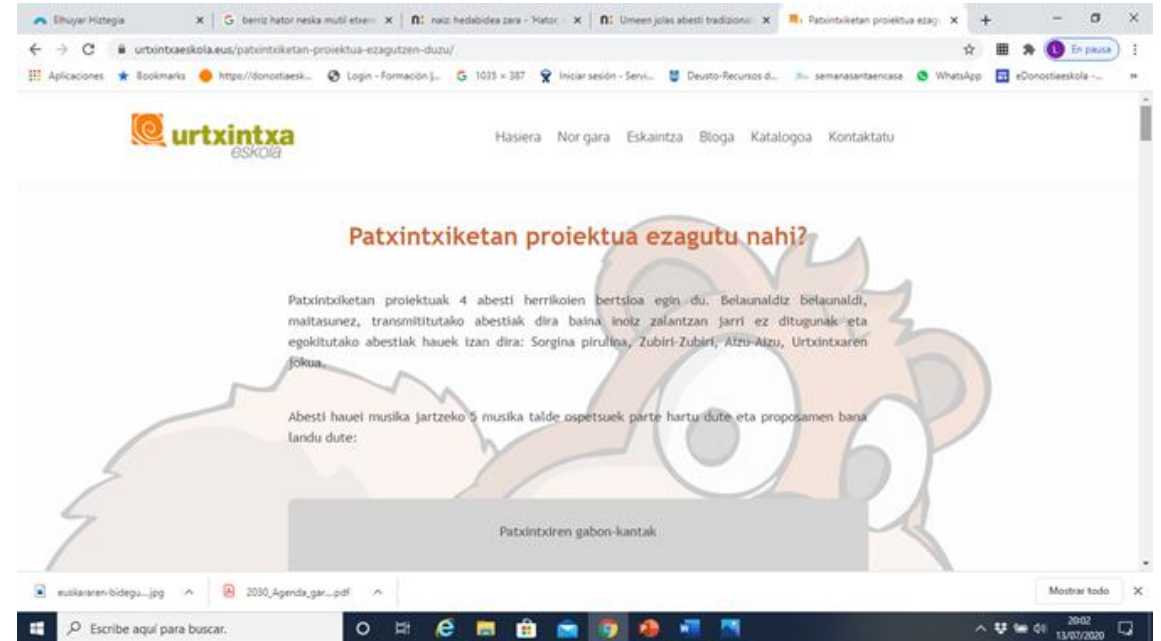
Elhuyar Hiztegia
berriz hator neska mutil etxer
naiz hedabidea zara - Hator
Umeen jolas abesti tradizional
Patxintxiketan proiektua ezag

urtxintxaeskola.eus/patxintxiketan-proiektua-ezagutzen-duzu/

En pausa

Aplicaciones Bookmarks https://donostiaesk... Login - Formación |... 1035 × 387 Iniciar sesión - Servi... Deusto-Recursos d... semanasantaencasa WhatsApp eDonostiaeskola -...

urtxintxa eskola

Hasiera Nor gara Eskaintza Bloga Katalogoa Kontaktatu

Patxintxiketan proiektua ezagutu nahi?

Patxintxiketan proiektuak 4 abesti herrikoien bertsioa egin du. Belaunaldiz belaunaldi, maitasunez, transmititutako abestiak dira baina inoiz zalantzan jarri ez ditugunak eta egokitutako abestiak hauek izan dira: Sorgina pirulina, Zubiri-Zubiri, Aizu-Aizu, Urtxintxaren jokua.

Abesti hauei musika jartzeko 5 musika talde ospetsuek parte hartu dute eta proposamen bana landu dute:

Patxintxiren gabon-kantak

euskararen-bidegu....jpg
2030_Agenda_gar....pdf
Mostrar todo

Escribe aquí para buscar.

20:02
13/07/2020